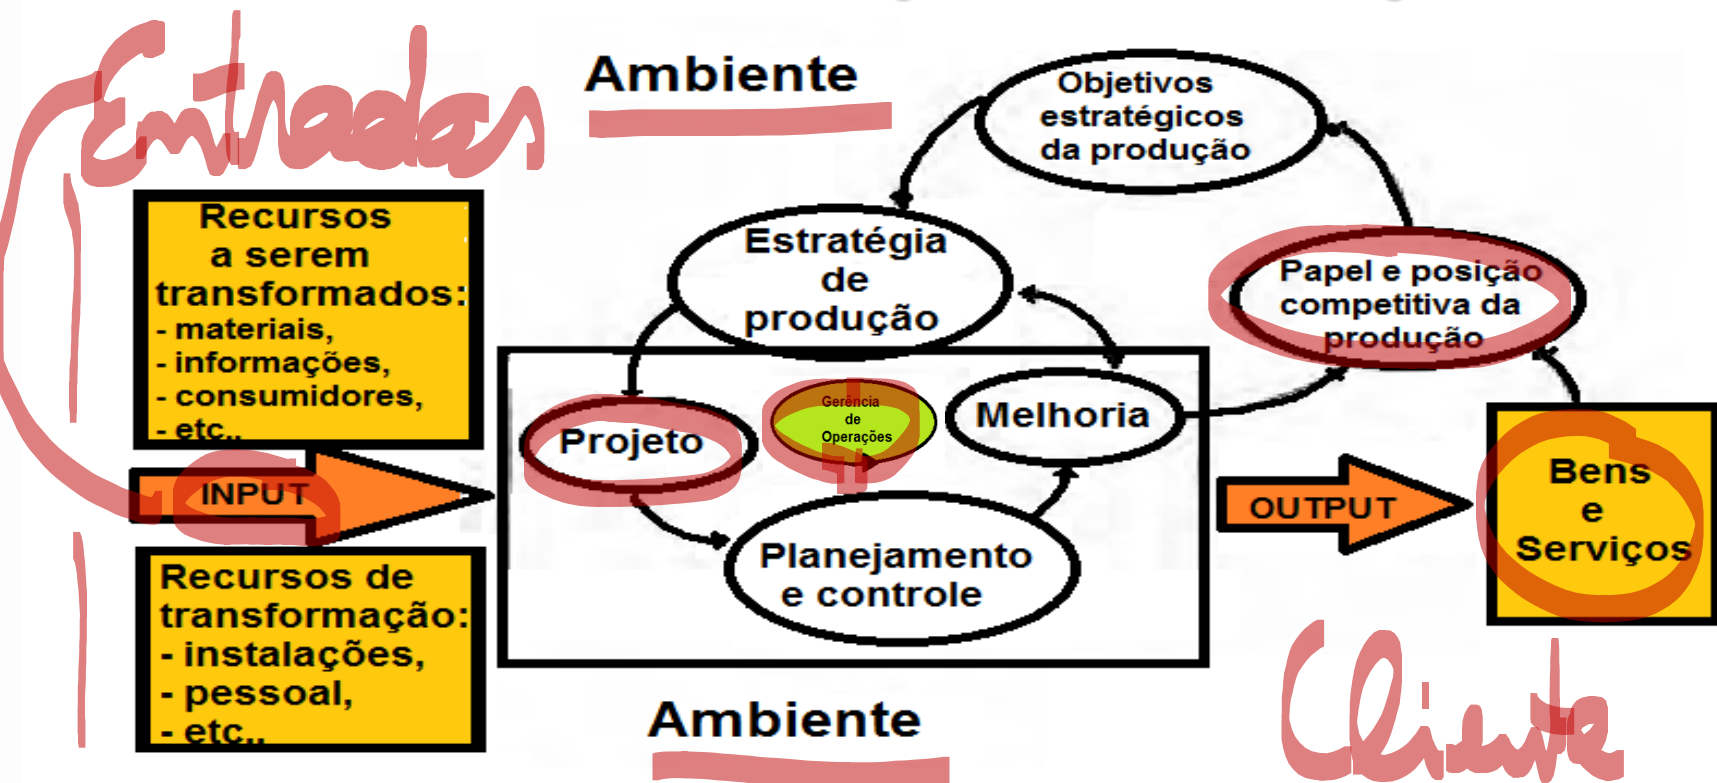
Entradas

Ambiente

Objetivos estratégicos da produção

Recursos a serem transformados:
- materiais,
- informações,
- consumidores,
- etc..

Estratégia de produção

Papel e posição competitiva da produção

Projeto

Gerência de Operações

Melhoria

INPUT

OUTPUT

Bens e Serviços

Recursos de transformação:
- instalações,
- pessoal,
- etc..

Planejamento e controle

Ambiente

Cliente